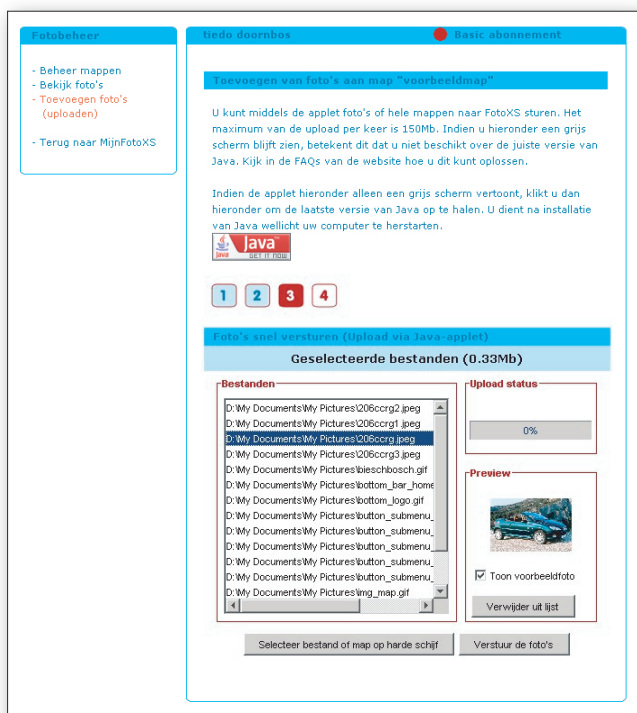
Fotobeheer

- Beheer mappen
- Bekijk foto's
- Toevoegen foto's (uploaden)

- Terug naar MijnFotoXS

tiedo doornbos

Basic abonnement

Toevoegen van foto's aan map "voorbeeldmap"

U kunt middels de applet foto's of hele mappen naar FotoXS sturen. Het maximum van de upload per keer is 150Mb. Indien u hieronder een grijs scherm blijft zien, betekent dit dat u niet beschikt over de juiste versie van Java. Kijk in de FAQs van de website hoe u dit kunt oplossen.

Indien de applet hieronder alleen een grijs scherm vertoont, klikt u dan hieronder om de laatste versie van Java op te halen. U dient na installatie van Java wellicht uw computer te herstarten.

Java GET IT NOW

1 2 3 4

Foto's snel versturen (Upload via Java-applet)

Geselecteerde bestanden (0.33Mb)

Bestanden

D:\My Documents\My Pictures\206ccrg2.jpeg
D:\My Documents\My Pictures\206ccrg1.jpeg
D:\My Documents\My Pictures\206ccrg.jpeg
D:\My Documents\My Pictures\206ccrg3.jpeg
D:\My Documents\My Pictures\bieschbosch.gif
D:\My Documents\My Pictures\bottom_bar_home
D:\My Documents\My Pictures\bottom_logo.gif
D:\My Documents\My Pictures\button_submenu_
D:\My Documents\My Pictures\button_submenu_
D:\My Documents\My Pictures\button_submenu_
D:\My Documents\My Pictures\button_submenu_
D:\My Documents\My Pictures\button_submenu_
D:\My Documents\My Pictures\img_map.gif

Upload status

0%

Preview

Toon voorbeeldfoto

Verwijder uit lijst

Selecteer bestand of map op harde schijf

Verstuur de foto's